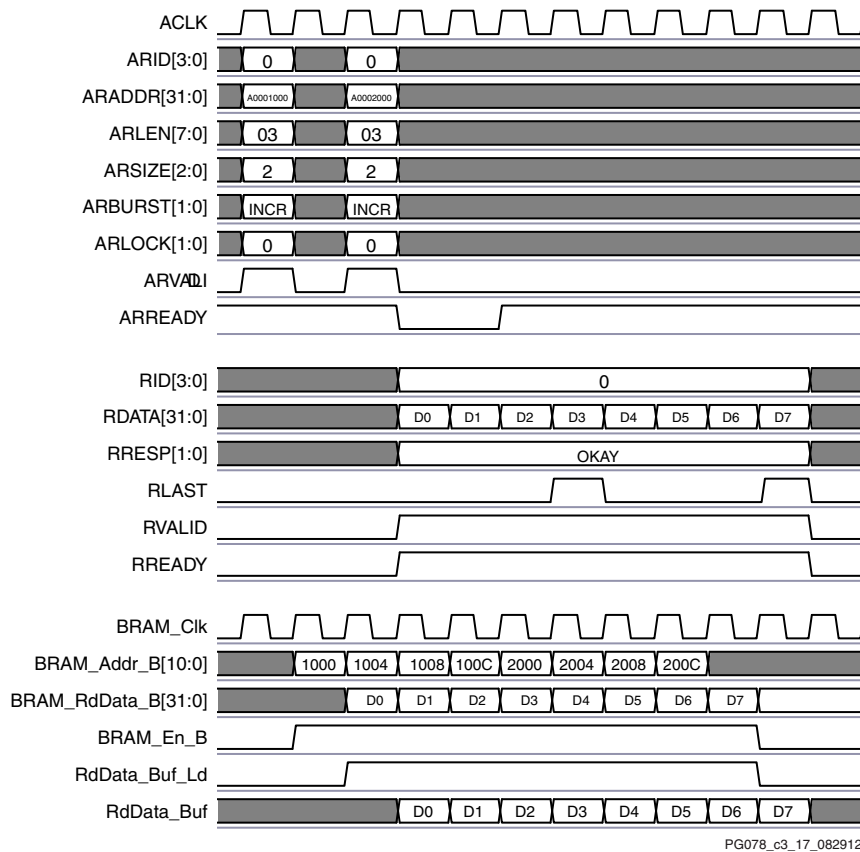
ACLK
ARID[3:0] 0 0
ARADDR[31:0] A0001000 A0002000
ARLEN[7:0] 03 03
ARSIZE[2:0] 2 2
ARBURST[1:0] INCR INCR
ARLOCK[1:0] 0 0
ARVALID
ARREADY

RID[3:0] 0
RDATA[31:0] D0 D1 D2 D3 D4 D5 D6 D7
RRESP[1:0] OKAY
RLAST
RVALID
RREADY

BRAM_Clk
BRAM_Addr_B[10:0] 1000 1004 1008 100C 2000 2004 2008 200C
BRAM_RdData_B[31:0] D0 D1 D2 D3 D4 D5 D6 D7
BRAM_En_B
RdData_Buf_Ld
RdData_Buf D0 D1 D2 D3 D4 D5 D6 D7

PG078_c3_17_082912